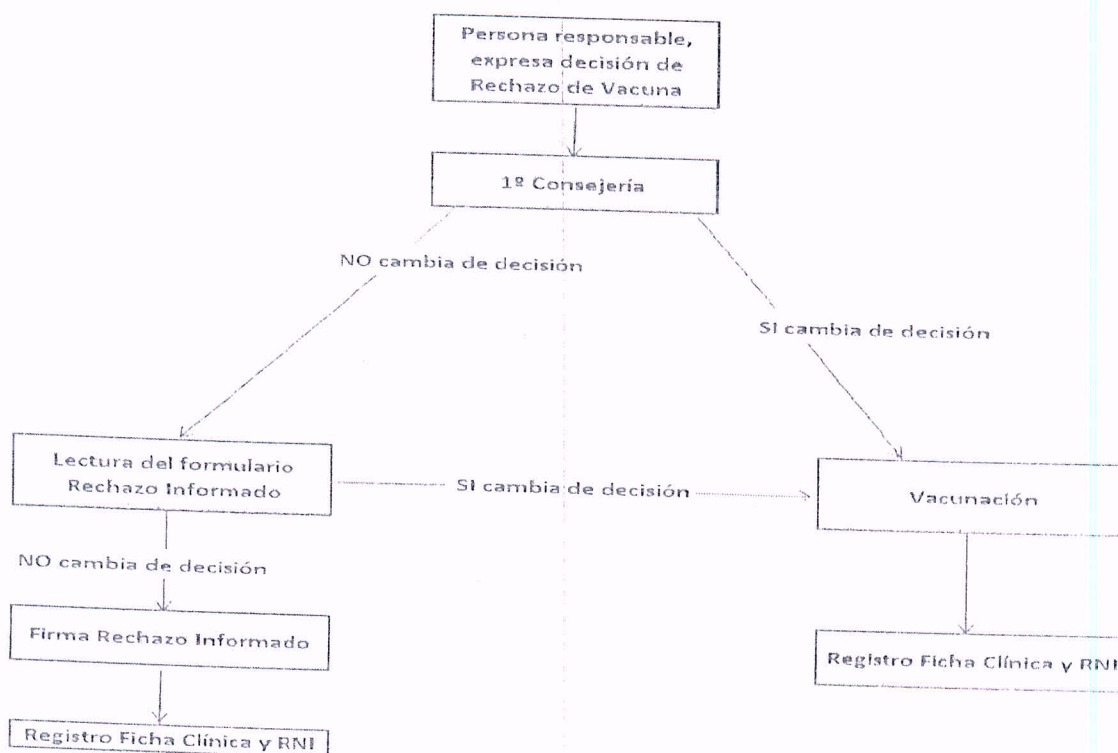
Persona responsable, expresa decisión de Rechazo de Vacuna

1º Consejería

NO cambia de decisión

SI cambia de decisión

Lectura del formulario Rechazo Informado

SI cambia de decisión

Vacunación

NO cambia de decisión

Firma Rechazo Informado

Registro Ficha Clínica y RNI

Registro Ficha Clínica y RNI